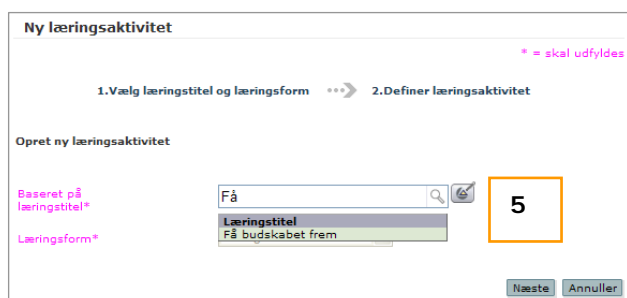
Ny læringsaktivitet

* = skal udfyldes

1.Vælg læringstitel og læringsform 2.Definer læringsaktivitet

Opret ny læringsaktivitet

Baseret på læringstitel*

Få

Læringstitel

Få budskabet frem

Læringsform*

5

Næste Annuller